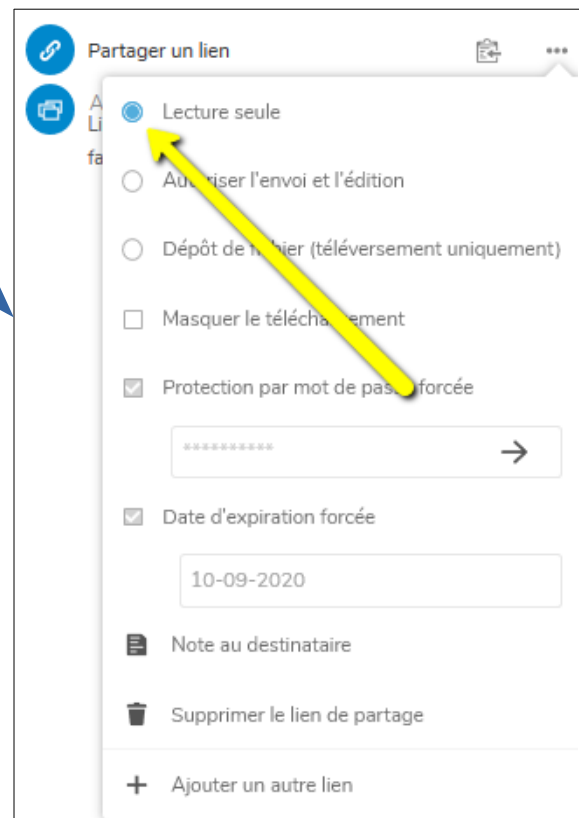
Partager un lien

A
Li
fa

Lecture seule

Au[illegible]iser l'envoi et l'édition

Dépôt de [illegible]hier (téléversement uniquement)

Masquer le télécha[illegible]ement

Protection par mot de pas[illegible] forcée

**********

Date d'expiration forcée

10-09-2020

Note au destinataire

Supprimer le lien de partage

Ajouter un autre lien